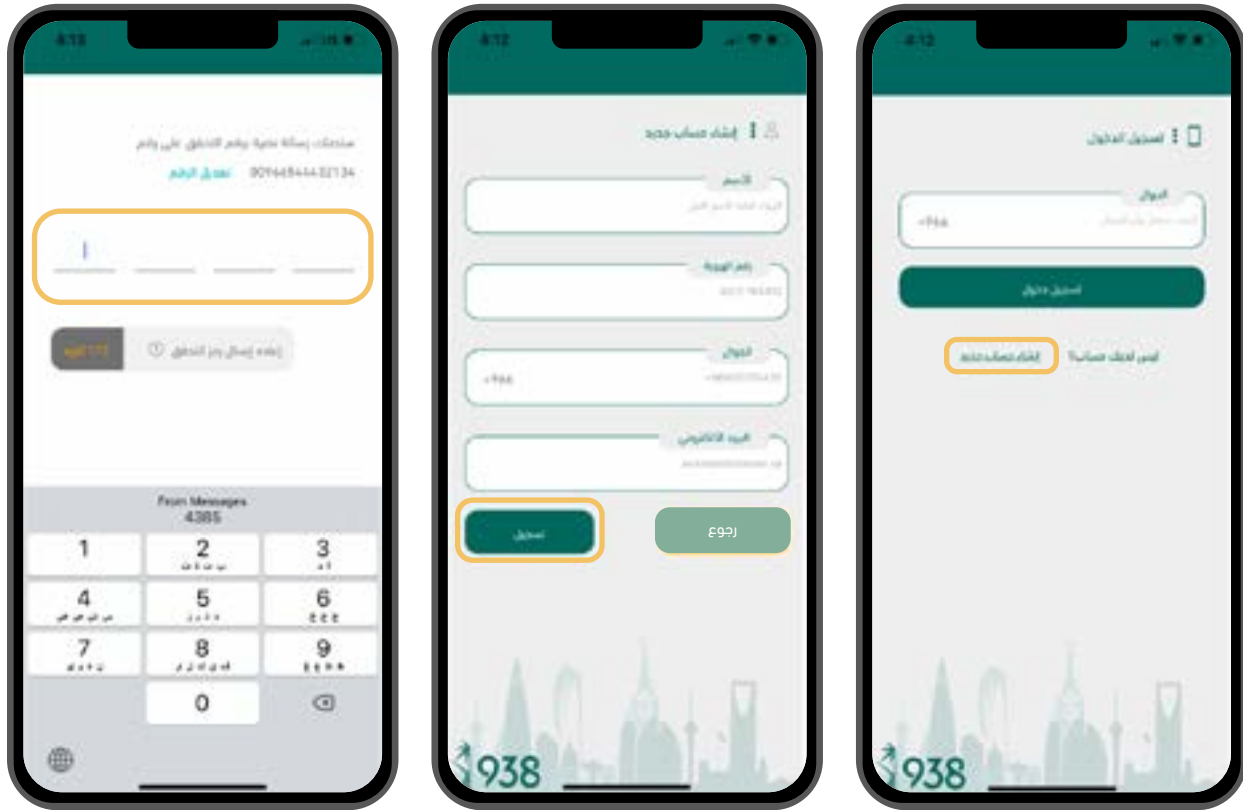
4:13

ستصلك رسالة نصية برقم التحقق على رقم

00966544432134 تعديل الرقم

إعادة إرسال رمز التحقق

From Messages
4385

1
2
3
4
5
6
7
8
9
0

4:12

إنشاء حساب جديد

الاسم

رقم الهوية

الجوال

+966

البريد الالكتروني

تسجيل

رجوع

938

4:12

تسجيل الدخول

الجوال

+966

تسجيل دخول

ليس لديك حساب؟ إنشاء حساب جديد

938